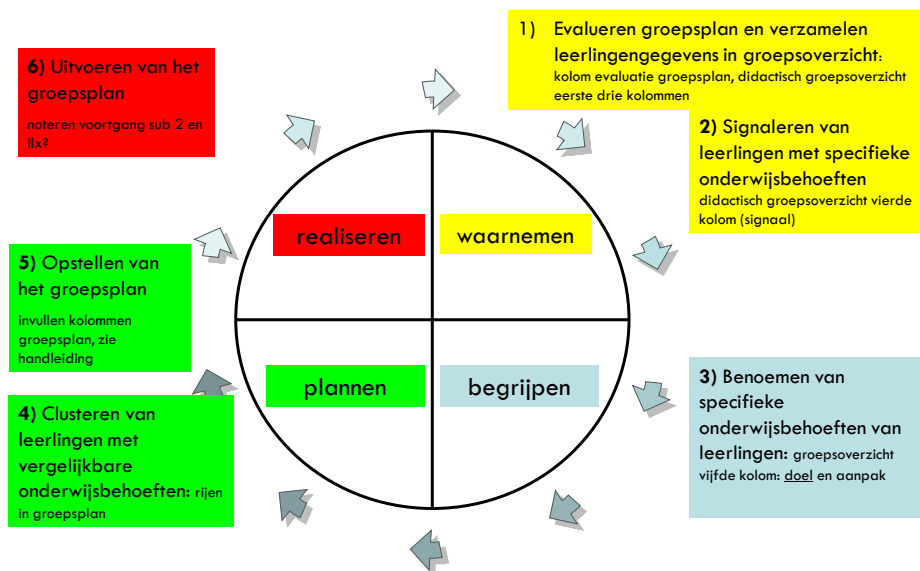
1) Evalueren groepsplan en verzamelen leerlingengegevens in groepsoverzicht: kolom evaluatie groepsplan, didactisch groepsoverzicht eerste drie kolommen

2) Signaleren van leerlingen met specifieke onderwijsbehoeften didactisch groepsoverzicht vierde kolom (signaal)

3) Benoemen van specifieke onderwijsbehoeften van leerlingen: groepsoverzicht vijfde kolom: doel en aanpak

4) Clusteren van leerlingen met vergelijkbare onderwijsbehoeften: rijen in groepsplan

5) Opstellen van het groepsplan invullen kolommen groepsplan, zie handleiding

6) Uitvoeren van het groepsplan noteren voortgang sub 2 en IIx?

realiseren

waarnemen

plannen

begrijpen